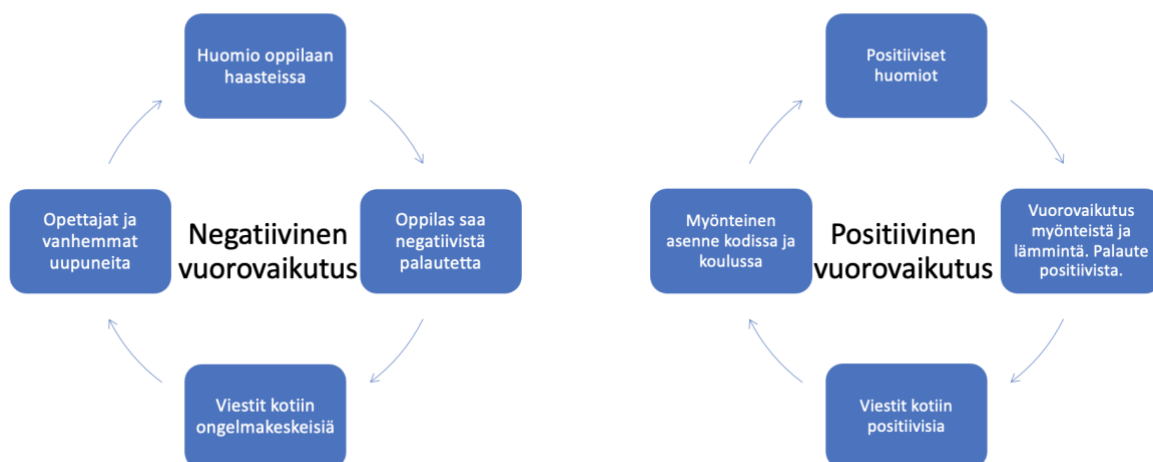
Huomio oppilaan haasteissa

Opettajat ja vanhemmat uupuneita

Negatiivinen vuorovaikutus

Oppilas saa negatiivistä palautetta

Viestit kotiin ongelmakeskeisiä

Positiiviset huomiot

Myönteinen asenne kodissa ja koulussa

Positiivinen vuorovaikutus

Vuorovaikutus myönteistä ja lämmintä. Palaute positiivista.

Viestit kotiin positiivisia